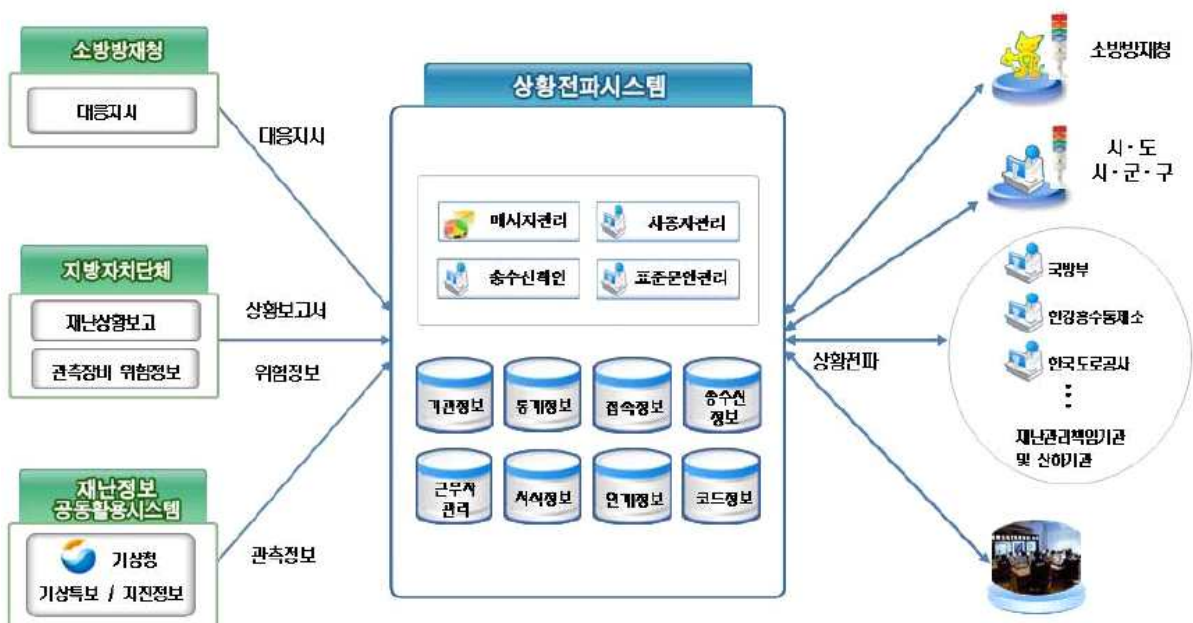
소방방재청

대응지시

대응지시

지방자치단체

재난상황보고

관측장비 위험정보

상황보고서

위험정보

재난정보 공동활용시스템

기상청

기상특보 / 지진정보

관측정보

상황전파시스템

메시지관리

사용자관리

송수신확인

표준문안관리

기관정보

통계정보

접속정보

송수신 정보

근무자 관리

서식정보

연계정보

코드정보

상황전파

소방방재청

시 · 도
시 · 군 · 구

국방부

한강홍수통제소

한국도로공사

⋮

재난관리책임기관 및 산하기관